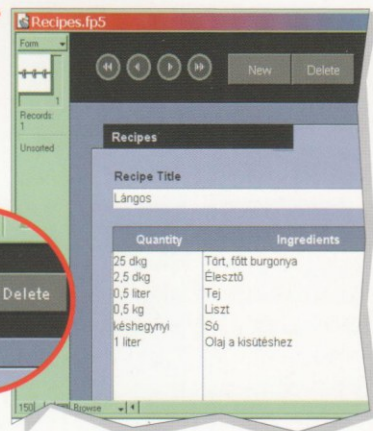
Recipes.fp5

Form

1

Records:
1

Unsorted

New Delete

Delete

Recipes

Recipe Title

Lángos

| Quantity | Ingredients |
|---|---|
| 25 dkg | Tört, főtt burgonya |
| 2,5 dkg | Élesztő |
| 0,5 liter | Tej |
| 0,5 kg | Liszt |
| késhegynyi | Só |
| 1 liter | Olaj a kisütéshez |

150 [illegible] Browse